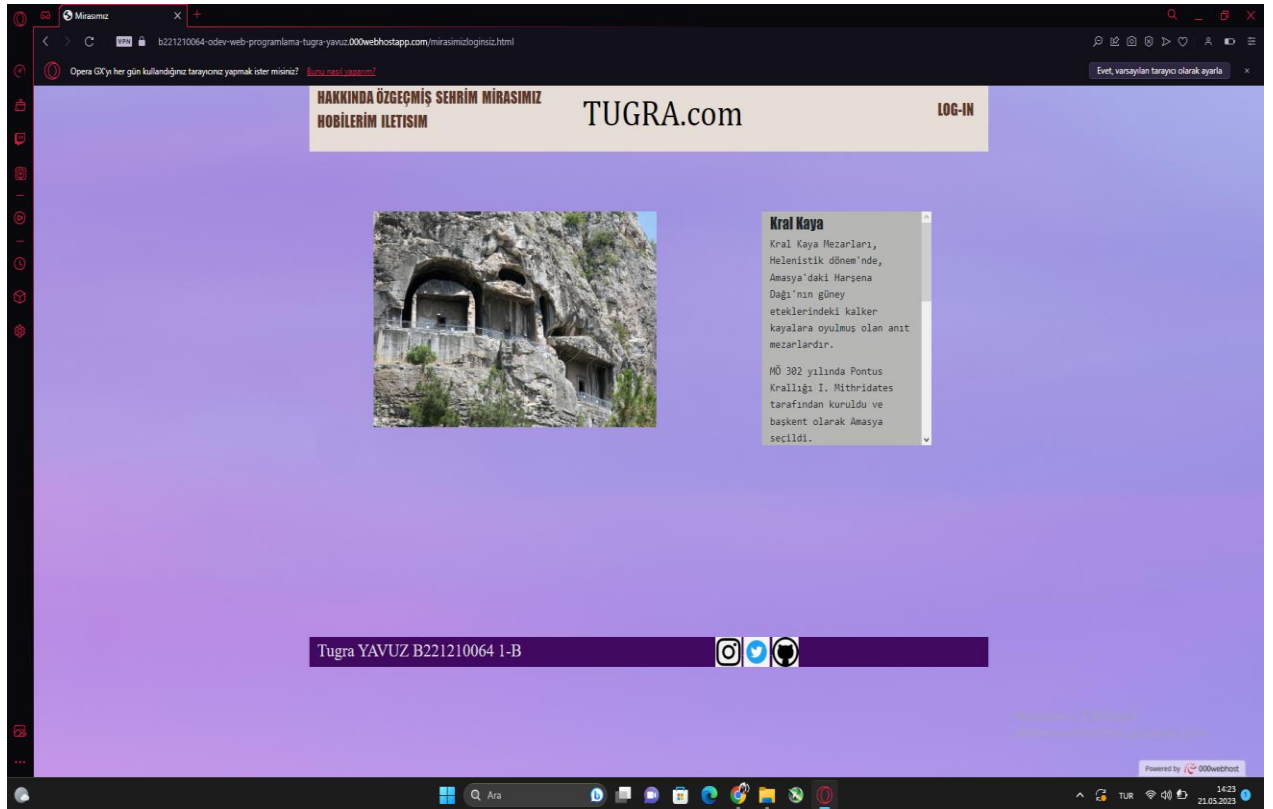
Mirasımız

b221210064-odev-web-programlama-tugra-yavuz.000webhostapp.com/mirasimizloginsiz.html

Opera GX'yı her gün kullandığınız tarayıcınız yapmak ister misiniz? Bunu nasıl yaparım?

Evet, varsayılan tarayıcı olarak ayarla

HAKKINDA ÖZGEÇMİŞ SEHRİM MİRASIMIZ HOBİLERİM ILETISIM

TUGRA.com

LOG-IN

Kral Kaya

Kral Kaya Mezarları, Helenistik dönem'nde, Amasya'daki Harşena Dağı'nın güney eteklerindeki kalker kayalara oyulmuş olan anıt mezarlardır.

MÖ 302 yılında Pontus Krallığı I. Mithridates tarafından kuruldu ve başkent olarak Amasya seçildi.

Tugra YAVUZ B221210064 1-B

Powered by 000webhost

Ara

TUR

14:23
21.05.2023